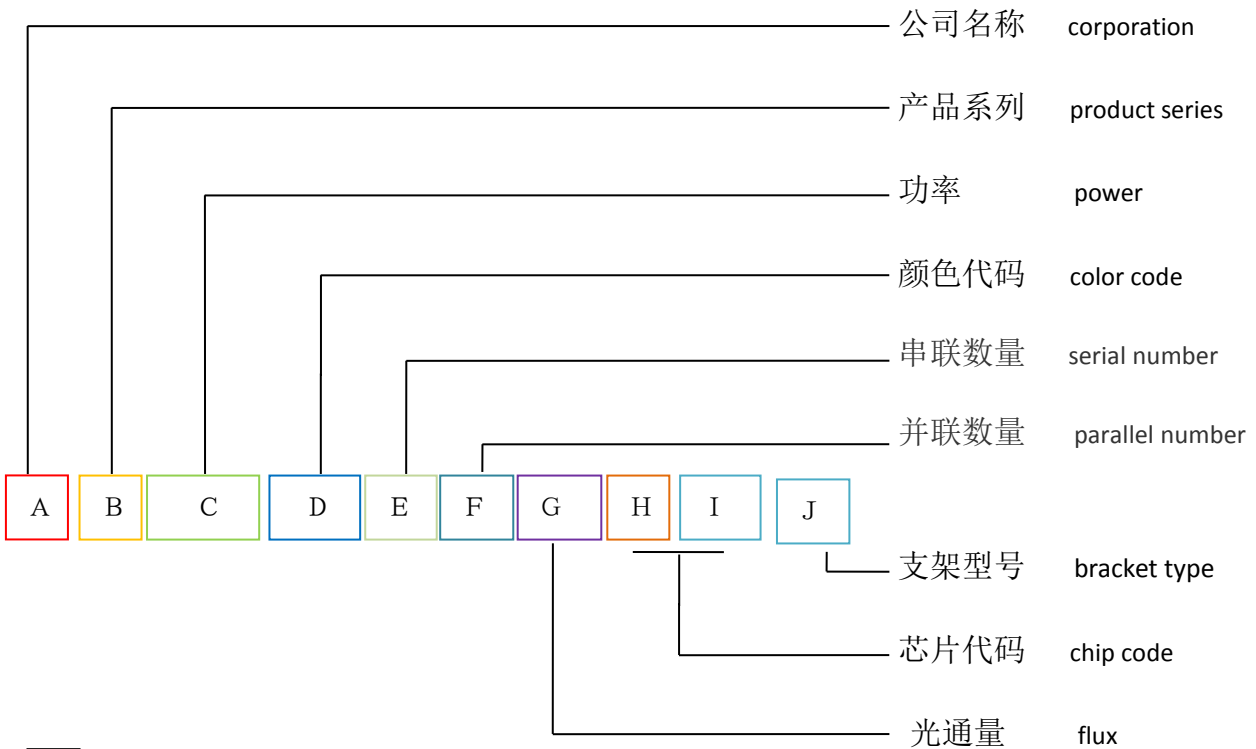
公司名称 corporation

产品系列 product series

功率 power

颜色代码 color code

串联数量 serial number

并联数量 parallel number

A B C D E F G H I J

支架型号 bracket type

芯片代码 chip code

光通量 flux